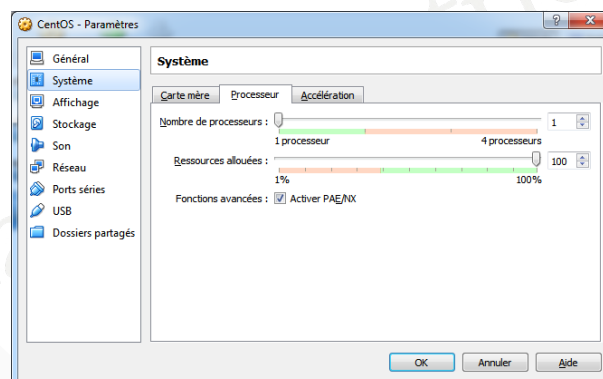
CentOS - Paramètres

?

Général
Système
Affichage
Stockage
Son
Réseau
Ports séries
USB
Dossiers partagés

Système

Carte mère
Processeur
Accélération

Nombre de processeurs :
1
1 processeur
4 processeurs

Ressources allouées :
100
1%
100%

Fonctions avancées :
Activer PAE/NX

OK
Annuler
Aide